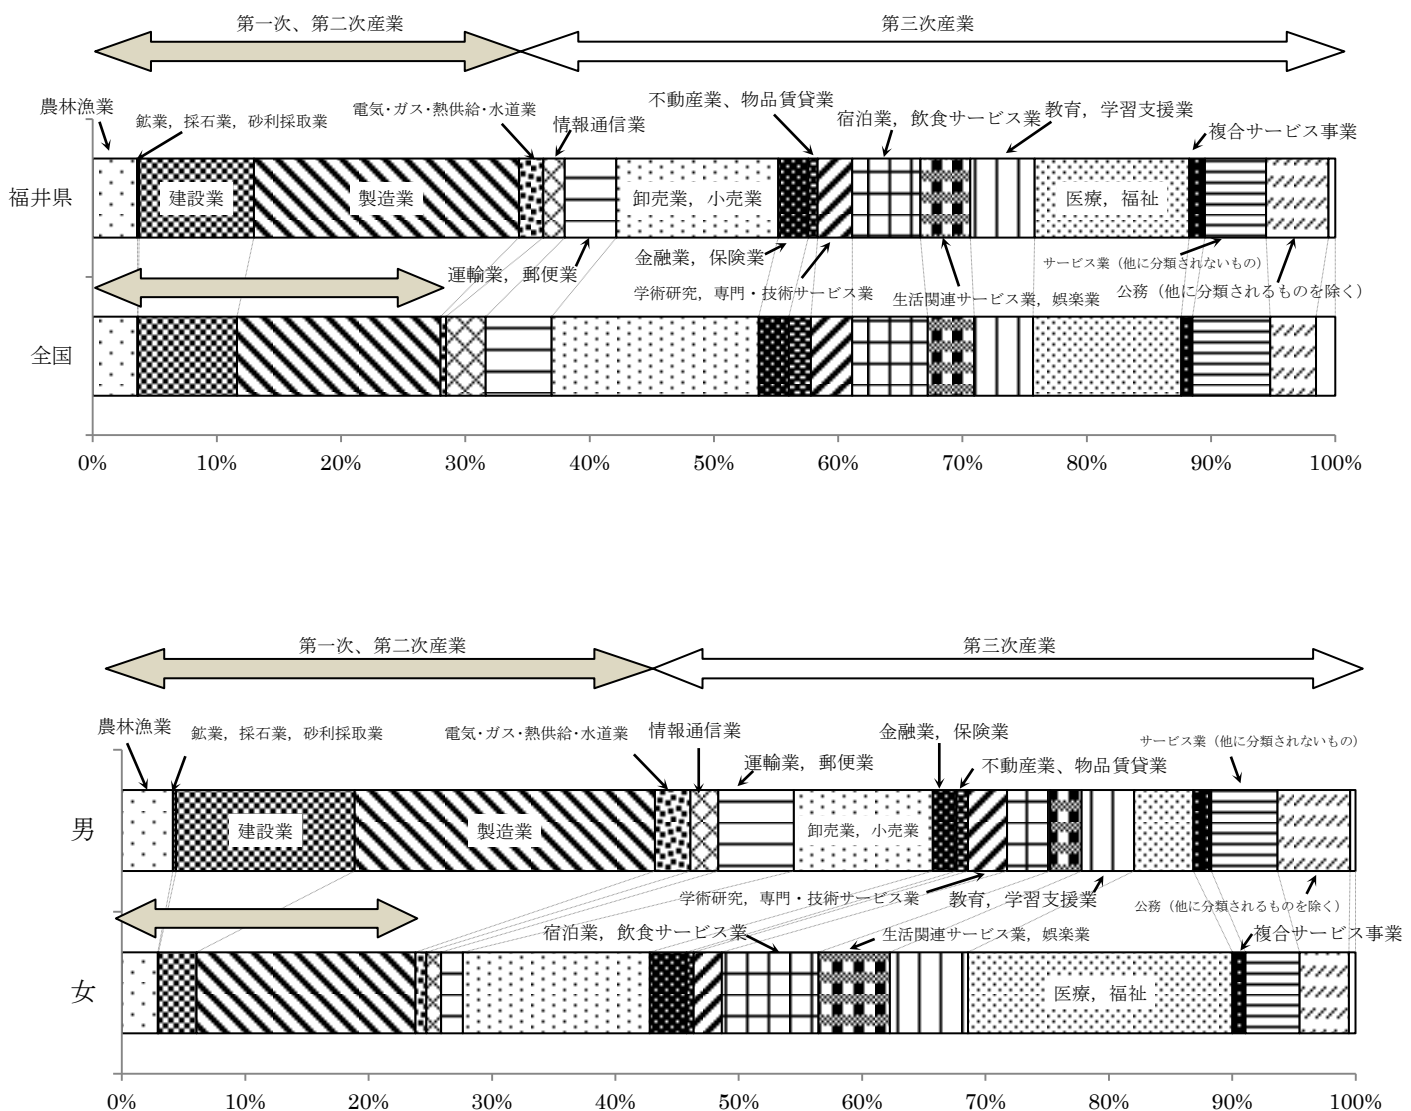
第一次、第二次産業

第三次産業

農林漁業
鉱業，採石業，砂利採取業
電気･ガス･熱供給･水道業
情報通信業
不動産業、物品賃貸業
宿泊業，飲食サービス業
教育，学習支援業
複合サービス事業

福井県
建設業
製造業
卸売業，小売業
医療，福祉

運輸業，郵便業
金融業，保険業
学術研究，専門・技術サービス業
生活関連サービス業，娯楽業
サービス業（他に分類されないもの）
公務（他に分類されるものを除く）

全国

0%
10%
20%
30%
40%
50%
60%
70%
80%
90%
100%

第一次、第二次産業

第三次産業

農林漁業
鉱業，採石業，砂利採取業
電気･ガス･熱供給･水道業
情報通信業
金融業，保険業
運輸業，郵便業
不動産業、物品賃貸業
サービス業（他に分類されないもの）

男
建設業
製造業
卸売業，小売業

学術研究，専門・技術サービス業
教育，学習支援業
公務（他に分類されるものを除く）
宿泊業，飲食サービス業
生活関連サービス業，娯楽業
複合サービス事業

女
医療，福祉

0%
10%
20%
30%
40%
50%
60%
70%
80%
90%
100%